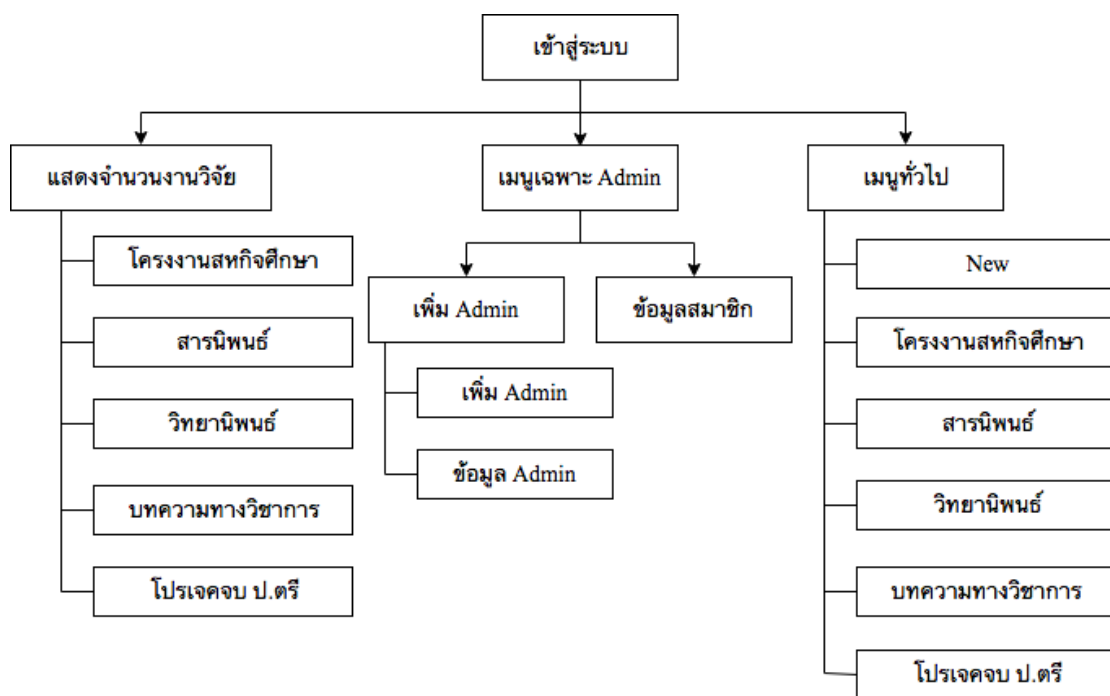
เข้าสู่ระบบ

แสดงจำนวนงานวิจัย

โครงงานสหกิจศึกษา

สารนิพนธ์

วิทยานิพนธ์

บทความทางวิชาการ

โปรเจคจบ ป.ตรี

เมนูเฉพาะ Admin

เพิ่ม Admin

ข้อมูลสมาชิก

เพิ่ม Admin

ข้อมูล Admin

เมนูทั่วไป

New

โครงงานสหกิจศึกษา

สารนิพนธ์

วิทยานิพนธ์

บทความทางวิชาการ

โปรเจคจบ ป.ตรี